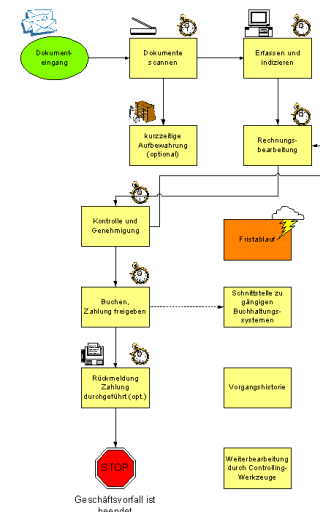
Dokumenteingang

Dokumente scannen

Erfassen und indizieren

kurzzeitige Aufbewahrung (optional)

Rechnungsbearbeitung

Kontrolle und Genehmigung

Fristablauf

Buchen, Zahlung freigeben

Schnittstelle zu gängigen Buchhaltungssystemen

Rückmeldung Zahlung durchgeführt (opt.)

Vorgangshistorie

STOP

Weiterbearbeitung durch Controlling-Werkzeuge

Geschäftsvorfall ist beendet